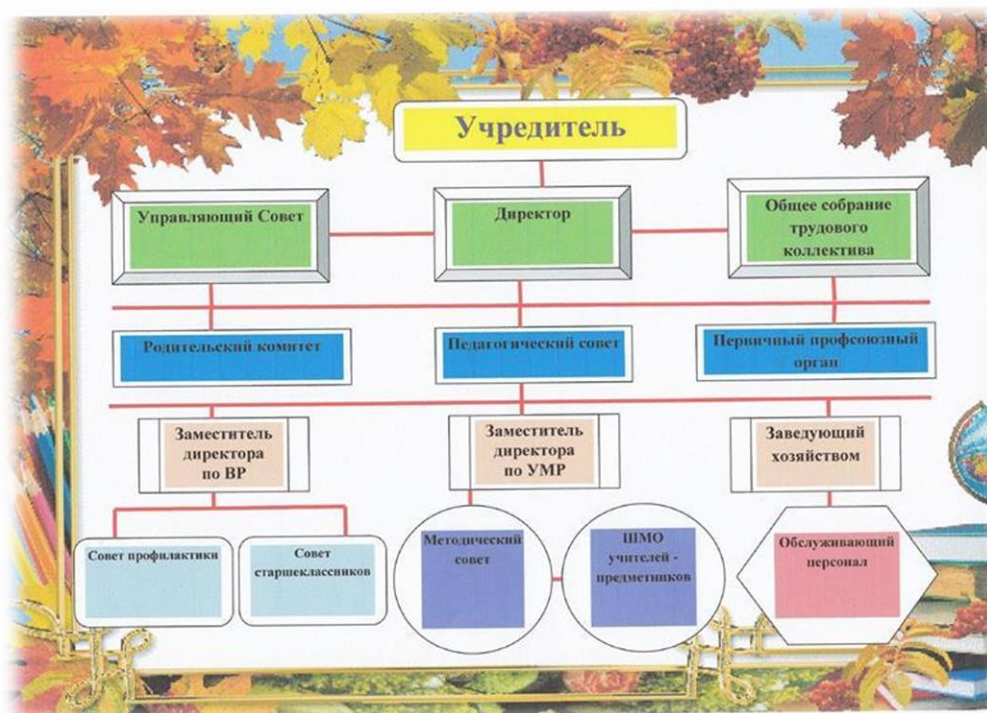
Учредитель

Управляющий Совет

Директор

Общее собрание трудового коллектива

Родительский комитет

Педагогический совет

Первичный профсоюзный орган

Заместитель директора по ВР

Заместитель директора по УМР

Заведующий хозяйством

Совет профилактики

Совет старшеклассников

Методический совет

ШМО учителей - предметников

Обслуживающий персонал